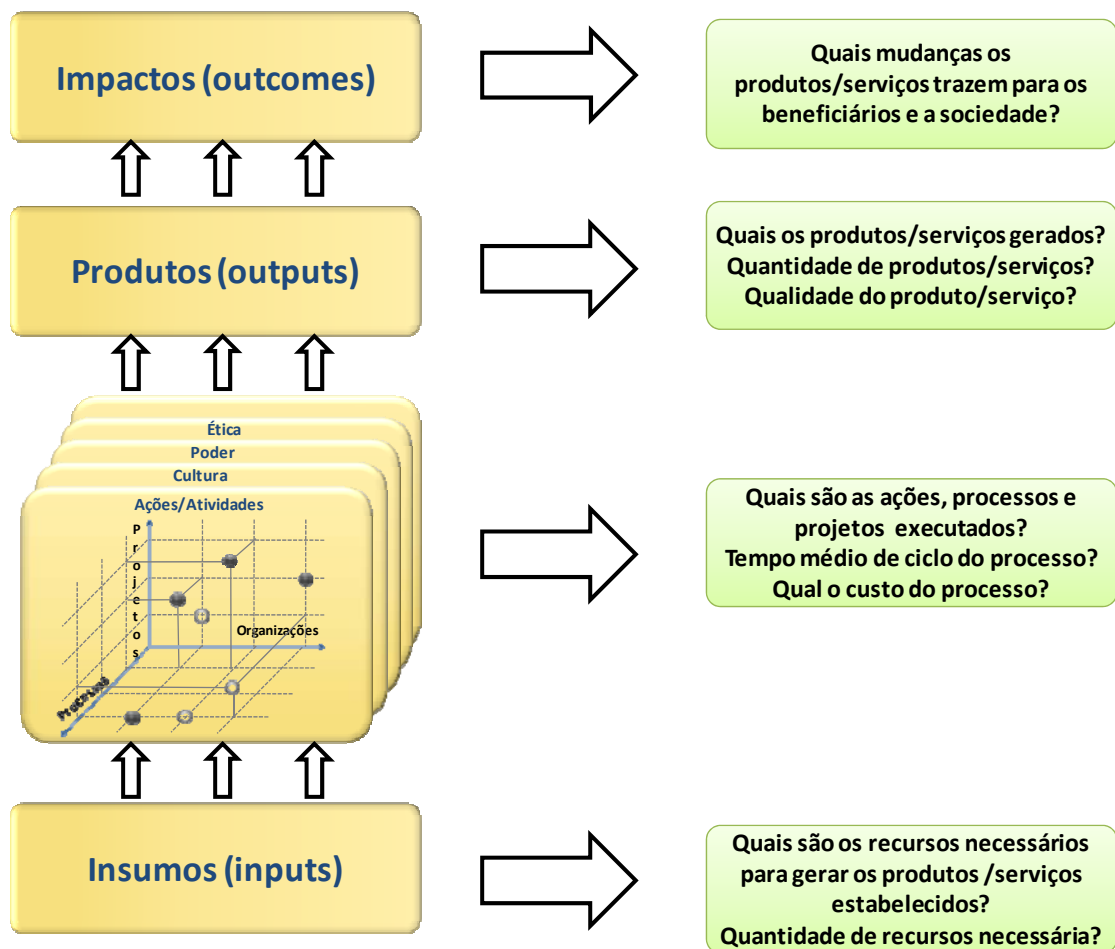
Impactos (outcomes)

Quais mudanças os produtos/serviços trazem para os beneficiários e a sociedade?

Produtos (outputs)

Quais os produtos/serviços gerados?
Quantidade de produtos/serviços?
Qualidade do produto/serviço?

Ética
Poder
Cultura
Ações/Atividades

P
r
o
j
e
t
o
s

Organizações

Processos

Quais são as ações, processos e projetos executados?
Tempo médio de ciclo do processo?
Qual o custo do processo?

Insumos (inputs)

Quais são os recursos necessários para gerar os produtos /serviços estabelecidos?
Quantidade de recursos necessária?